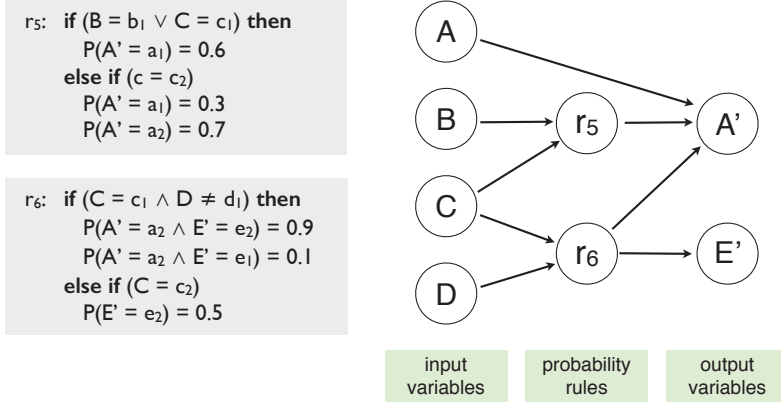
$r_5$: **if** $(B = b_1 \lor C = c_1)$ **then**
$P(A' = a_1) = 0.6$
**else if** $(c = c_2)$
$P(A' = a_1) = 0.3$
$P(A' = a_2) = 0.7$

$r_6$: **if** $(C = c_1 \land D \neq d_1)$ **then**
$P(A' = a_2 \land E' = e_2) = 0.9$
$P(A' = a_2 \land E' = e_1) = 0.1$
**else if** $(C = c_2)$
$P(E' = e_2) = 0.5$

A

B

C

D

$r_5$

$r_6$

A'

E'

input variables

probability rules

output variables